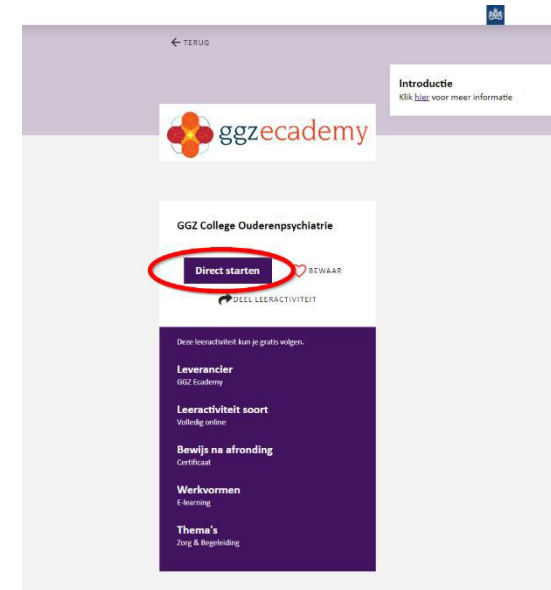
← TERUG

Introductie
Klik hier voor meer informatie

ggzecademy

GGZ College Ouderenpsychiatrie

Direct starten

BEWAAR

DEEL LEERACTIVITEIT

Deze leeractiviteit kun je gratis volgen.

Leverancier
GGZ Ecademy

Leeractiviteit soort
Volledig online

Bewijs na afronding
Certificaat

Werkvormen
E-learning

Thema's
Zorg & Begeleiding